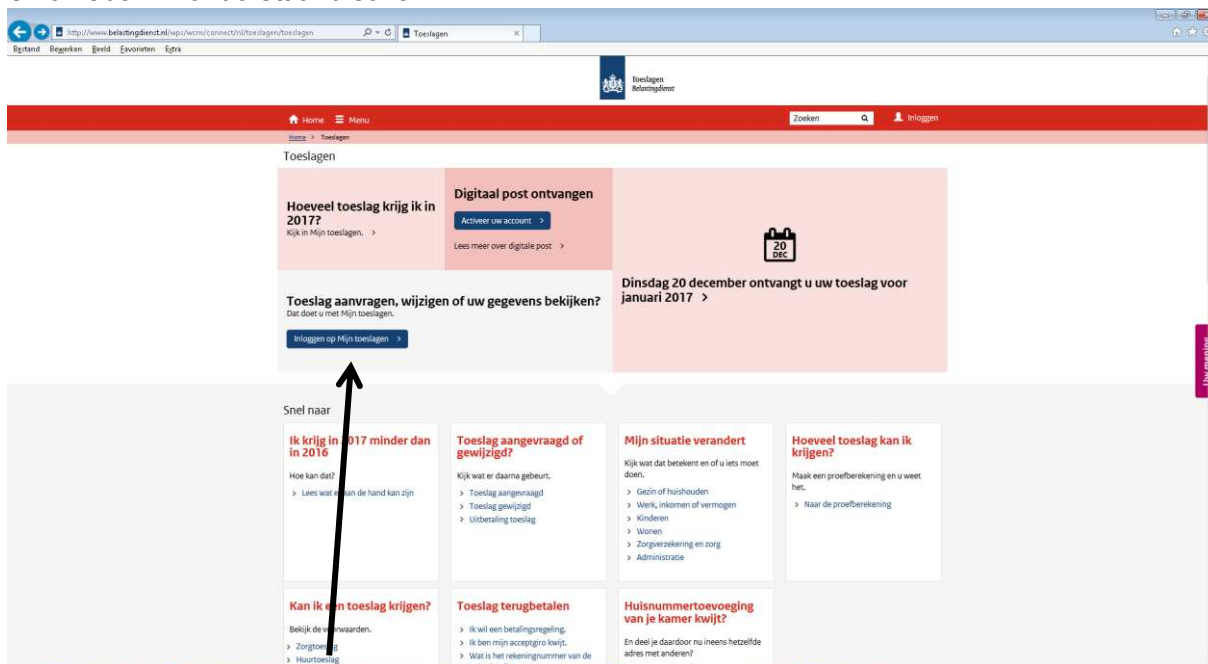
http://www.belastingdienst.nl/wps/wcm/connect/nl/toeslagen/toeslagen
Toeslagen
Bestand Bewerken Beeld Favorieten Extra

Toeslagen
Belastingdienst

Home ☰ Menu
Zoeken
Inloggen

Home > Toeslagen

Toeslagen

Hoeveel toeslag krijg ik in 2017?
Kijk in Mijn toeslagen. >

Digitaal post ontvangen
Activeer uw account >
Lees meer over digitale post >

20 DEC

Dinsdag 20 december ontvangt u uw toeslag voor januari 2017 >

Toeslag aanvragen, wijzigen of uw gegevens bekijken?
Dat doet u met Mijn toeslagen.
Inloggen op Mijn toeslagen >

Uw mening

Snel naar

Ik krijg in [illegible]017 minder dan in 2016
Hoe kan dat?
> Lees wat e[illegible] aan de hand kan zijn

Toeslag aangevraagd of gewijzigd?
Kijk wat er daarna gebeurt.
> Toeslag aangevraagd
> Toeslag gewijzigd
> Uitbetaling toeslag

Mijn situatie verandert
Kijk wat dat betekent en of u iets moet doen.
> Gezin of huishouden
> Werk, inkomen of vermogen
> Kinderen
> Wonen
> Zorgverzekering en zorg
> Administratie

Hoeveel toeslag kan ik krijgen?
Maak een proefberekening en u weet het.
> Naar de proefberekening

Kan ik e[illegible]n toeslag krijgen?
Bekijk de v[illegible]rwaarden.
> Zorgtoe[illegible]g
> Huurtoeslag

Toeslag terugbetalen
> Ik wil een betalingsregeling.
> Ik ben mijn acceptgiro kwijt.
> Wat is het rekeningnummer van de

Huisnummertoevoeging van je kamer kwijt?
En deel je daardoor nu ineens hetzelfde adres met anderen?